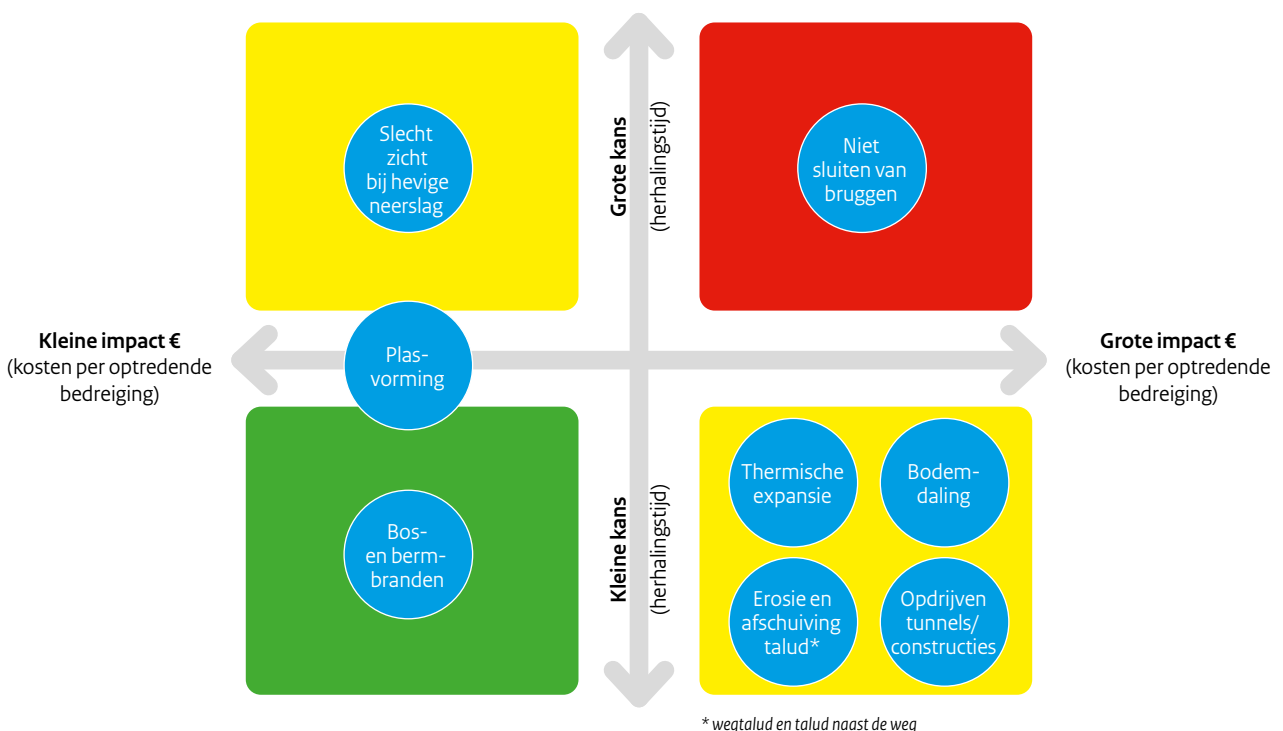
Slecht zicht bij hevige neerslag

Grote kans
(herhalingstijd)

Niet sluiten van bruggen

Kleine impact €
(kosten per optredende bedreiging)

Plasvorming

Grote impact €
(kosten per optredende bedreiging)

Bos- en bermbranden

Kleine kans
(herhalingstijd)

Thermische expansie

Bodemdaling

Erosie en afschuiving talud*

Opdrijven tunnels/ constructies

* wegtalud en talud naast de weg